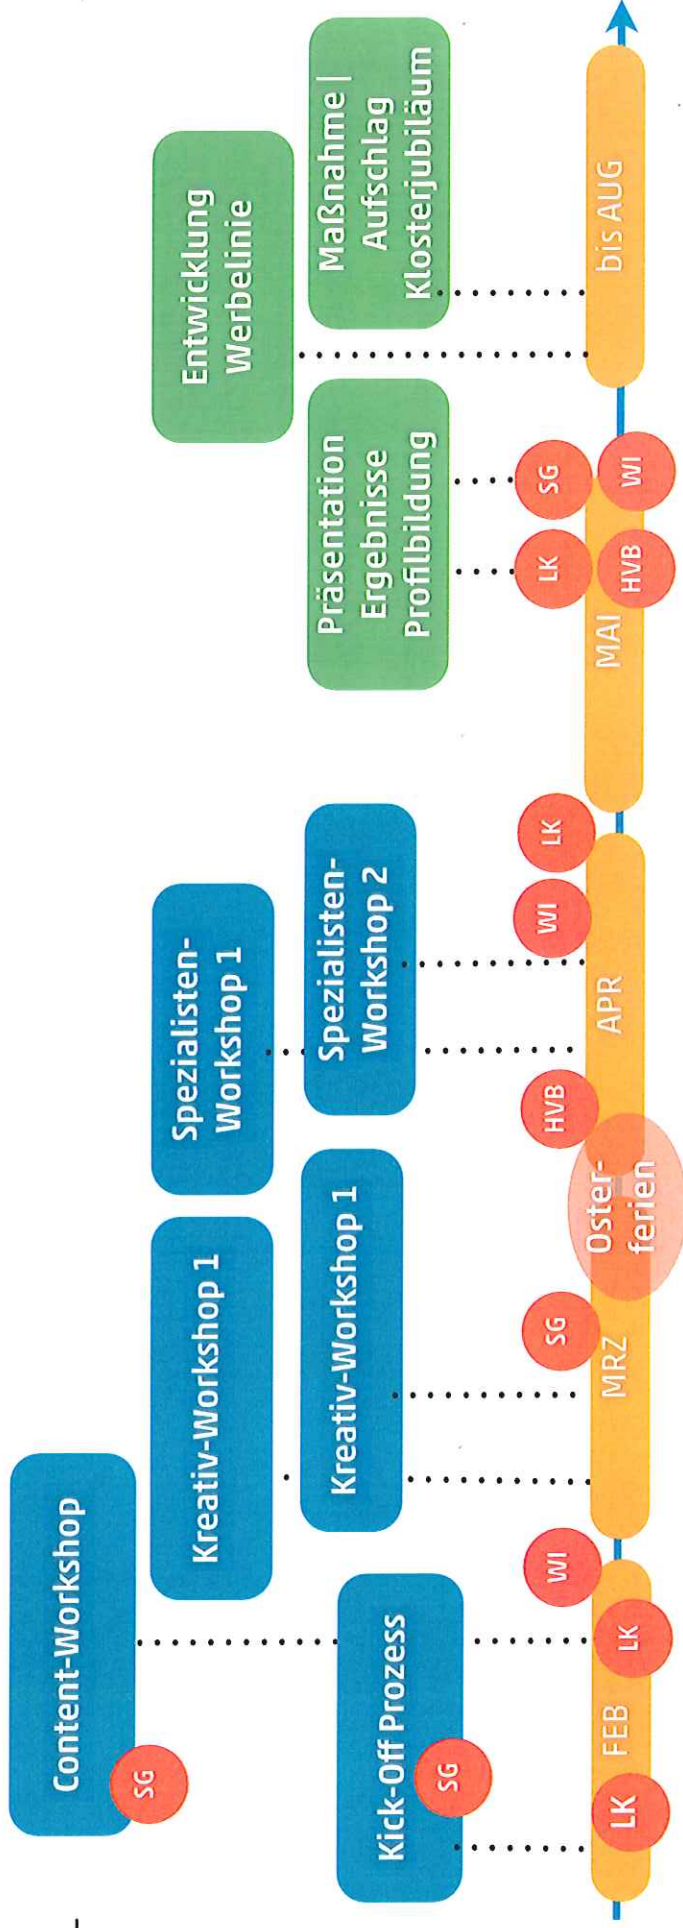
FEB
LK
LK
WI
MRZ
SG
Oster-ferien
HVB
APR
WI
LK
MAI
LK
HVB
SG
WI
bis AUG

Kick-Off Prozess
SG
Content-Workshop
SG
Kreativ-Workshop 1
Kreativ-Workshop 1
Spezialisten-Workshop 1
Spezialisten-Workshop 2
Präsentation Ergebnisse Profilbildung
Entwicklung Werbelinie
Maßnahme | Aufschlag Klosterjubiläum